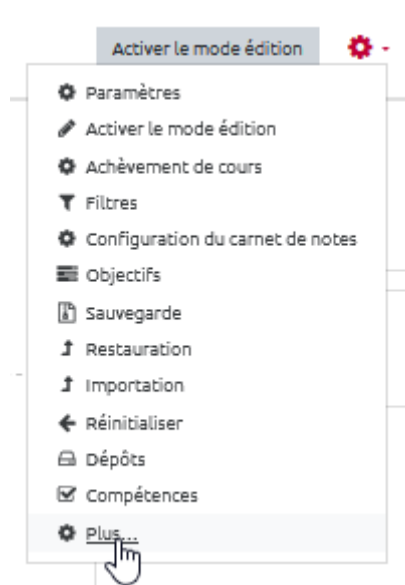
Activer le mode édition

Paramètres
Activer le mode édition
Achèvement de cours
Filtres
Configuration du carnet de notes
Objectifs
Sauvegarde
Restauration
Importation
Réinitialiser
Dépôts
Compétences
Plus...